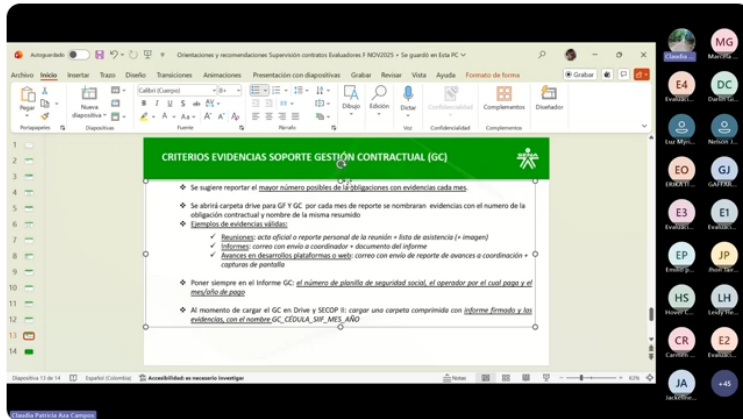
Autoguardado Orientaciones y recomendaciones Supervisión contratos Evaluadores F NOV2025 • Se guardó en Este PC

Archivo Inicio Insertar Trazo Diseño Transiciones Animaciones Presentación con diapositivas Grabar Revisar Vista Ayuda Formato de forma Grabar

Pegar Portapapeles Nueva diapositiva Diapositivas Calibri (Cuerpo) 8+ Fuente Párrafo Dibujo Edición Dictar Voz Confidencialidad Confidencialidad Complementos Complementos Diseñador

1 2 3 4 5 6 7 8 9 10 11 12 13 14

CRITERIOS EVIDENCIAS SOPORTE GESTIÓN CONTRACTUAL (GC)

❖ Se sugiere reportar el mayor número posibles de la obligaciones con evidencias cada mes.

❖ Se abrirá carpeta drive para GF Y GC por cada mes de reporte se nombraran evidencias con el numero de la obligación contractual y nombre de la misma resumido
❖ Ejemplos de evidencias válidas:
✔ Reuniones: acta oficial o reporte personal de la reunión + lista de asistencia (+ imagen)
✔ Informes: correo con envío a coordinador + documento del informe
✔ Avances en desarrollos plataformas o web: correo con envío de reporte de avances a coordinación + capturas de pantalla

❖ Poner siempre en el Informe GC: el número de planilla de seguridad social, el operador por el cual pago y el mes/año de pago

❖ Al momento de cargar el GC en Drive y SECOP II: cargar una carpeta comprimida con informe firmado y las evidencias, con el nombre GC_CÉDULA_SIIF_MES_AÑO

Diapositiva 13 de 14 Español (Colombia) Accesibilidad: es necesario investigar Notas 63%

Claudia Patricia Ana Campos

Claudia MG Marcela E4 Evaluaci... DC Darío Ge... Luz Myri... Nelson J... EO ERIKA TE... GJ GAFFAR... E3 Evaluaci... E1 Evaluaci... EP Emilio p... JP Jhon Jair... HS Hover C... LH Ledy He... CR Carolina ... E2 Evaluaci... JA Jackeline... +45